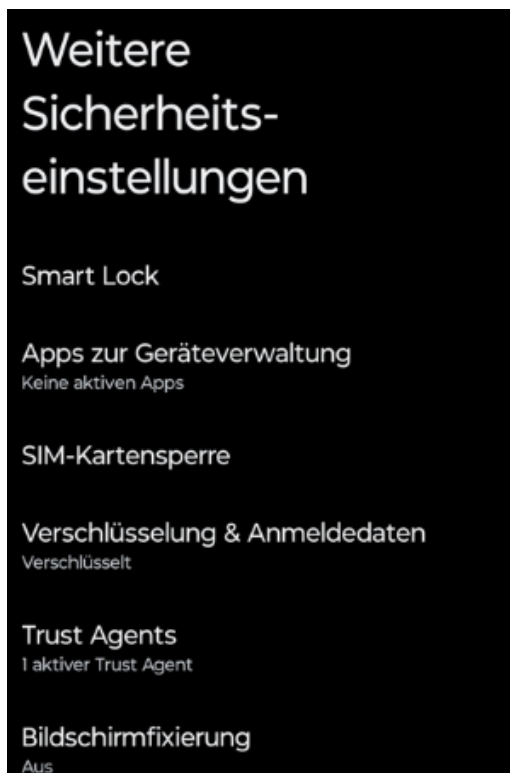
Weitere Sicherheitseinstellungen

Smart Lock

Apps zur Geräteverwaltung
Keine aktiven Apps

SIM-Kartensperre

Verschlüsselung & Anmeldedaten
Verschlüsselt

Trust Agents
1 aktiver Trust Agent

Bildschirmfixierung
Aus